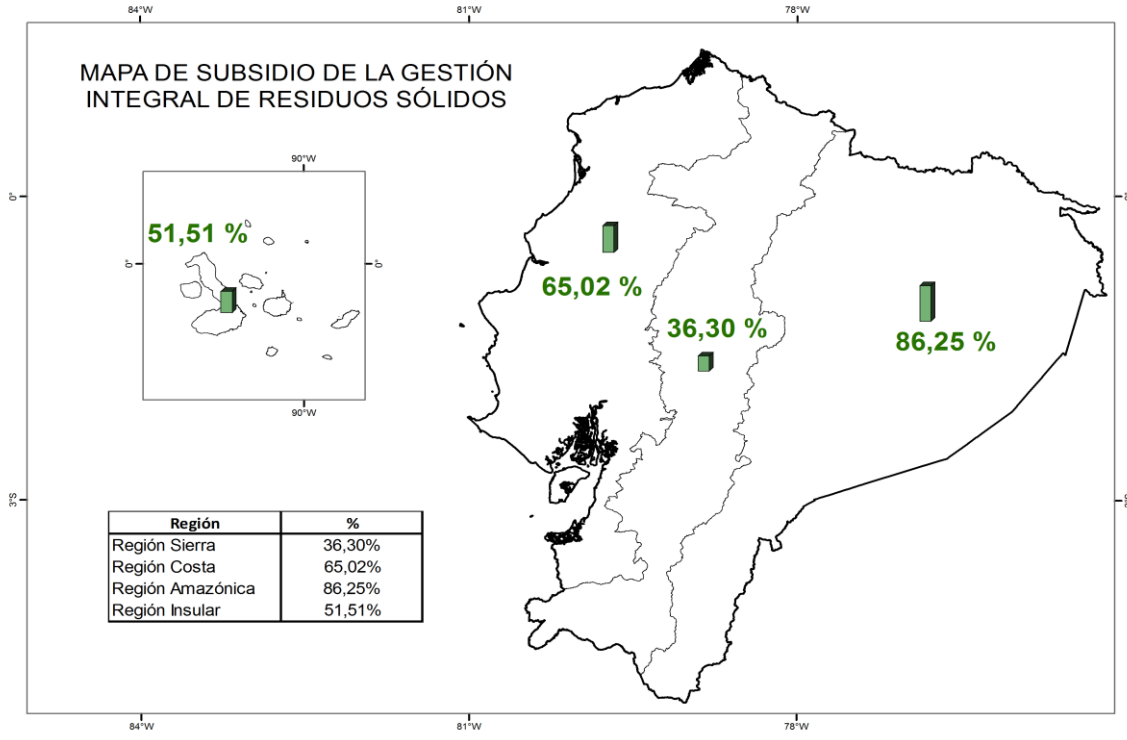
84°W 81°W 78°W

MAPA DE SUBSIDIO DE LA GESTIÓN INTEGRAL DE RESIDUOS SÓLIDOS

90°W

0°

0° 0°

51,51 %

90°W

65,02 %

36,30 %

86,25 %

3°S

| Región | % |
|---|---|
| Región Sierra | 36,30% |
| Región Costa | 65,02% |
| Región Amazónica | 86,25% |
| Región Insular | 51,51% |

84°W 81°W 78°W